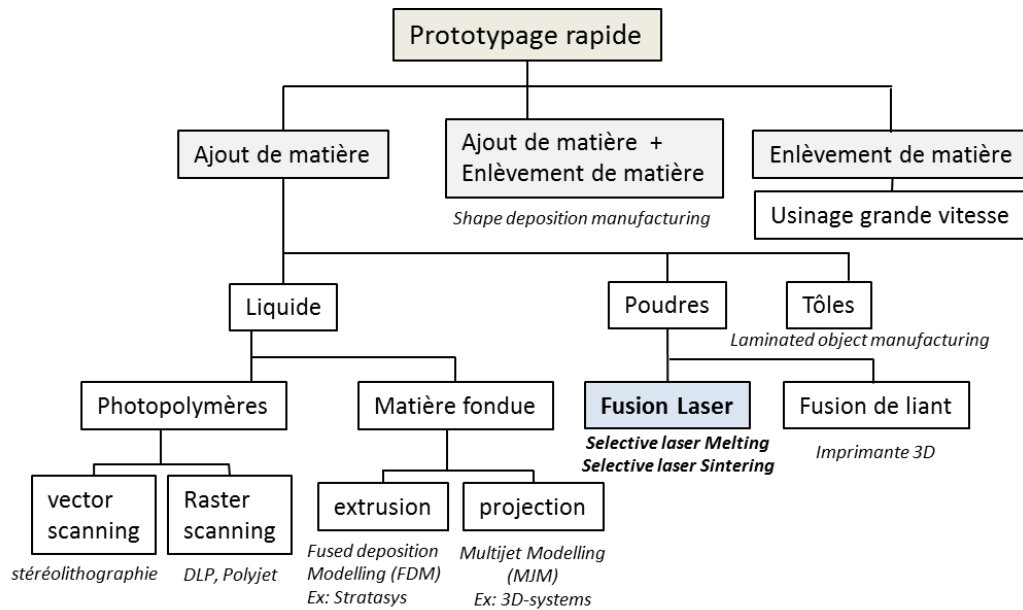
Prototypage rapide

Ajout de matière

Ajout de matière + Enlèvement de matière

Shape deposition manufacturing

Enlèvement de matière

Usinage grande vitesse

Liquide

Poudres

Tôles

Laminated object manufacturing

Photopolymères

Matière fondue

Fusion Laser

Selective laser Melting
Selective laser Sintering

Fusion de liant

Imprimante 3D

vector scanning

stéréolithographie

Raster scanning

DLP, Polyjet

extrusion

Fused deposition Modelling (FDM)
Ex: Stratasys

projection

Multijet Modelling (MJM)
Ex: 3D-systems